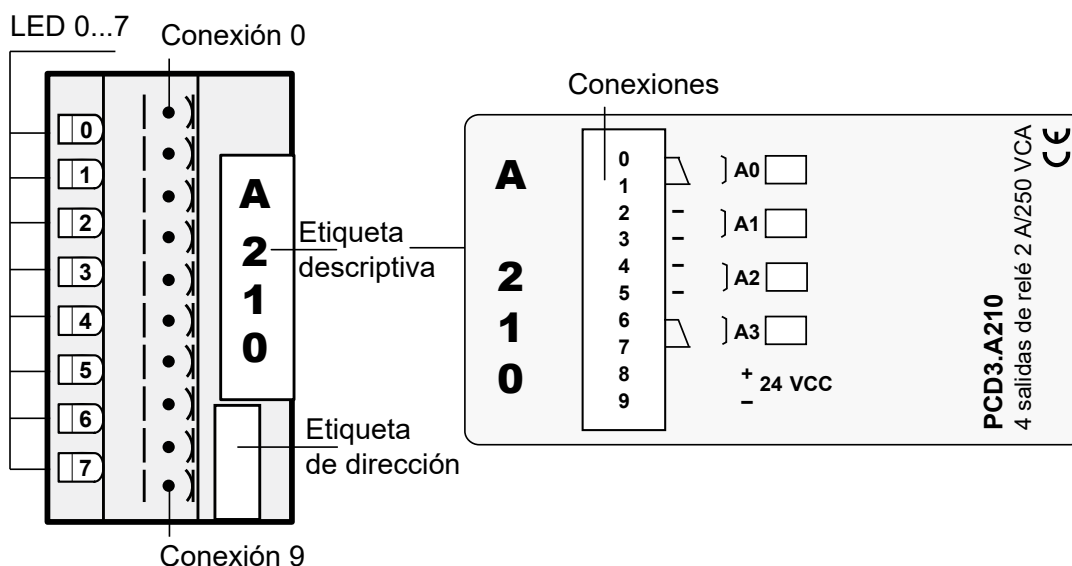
LED 0...7
Conexión 0
0
1
2
3
4
5
6
7
A
2
1
0
Etiqueta descriptiva
Etiqueta de dirección
Conexión 9

Conexiones
A
2
1
0
0
1
2
3
4
5
6
7
8
9
A0
A1
A2
A3
+ 24 VCC
−
PCD3.A210
4 salidas de relé 2 A/250 VCA
CE